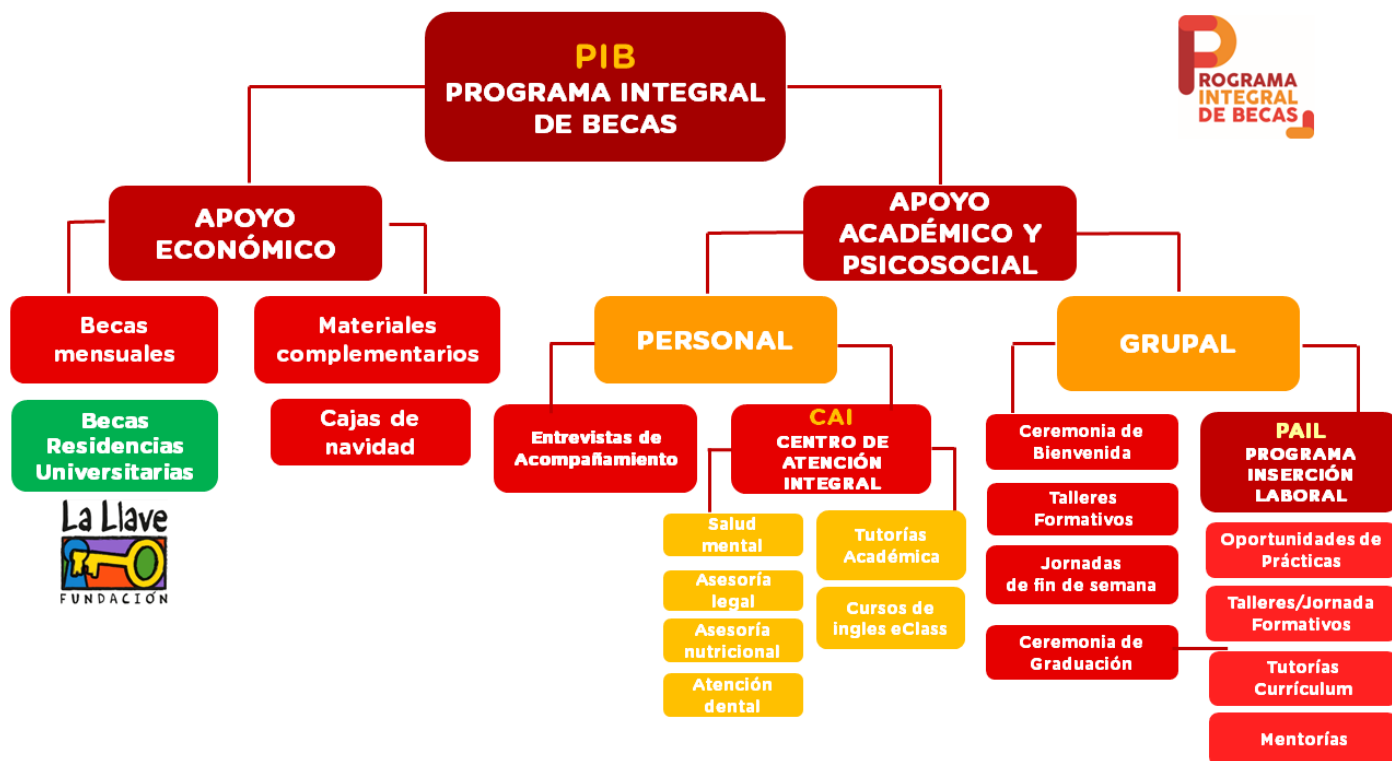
PIB
PROGRAMA INTEGRAL DE BECAS

PROGRAMA INTEGRAL DE BECAS

APOYO ECONÓMICO

Becas mensuales

Becas Residencias Universitarias

La Llave
FUNDACIÓN

Materiales complementarios

Cajas de navidad

APOYO ACADÉMICO Y PSICOSOCIAL

PERSONAL

Entrevistas de Acompañamiento

CAI
CENTRO DE ATENCIÓN INTEGRAL

Salud mental

Asesoría legal

Asesoría nutricional

Atención dental

Tutorías Académica

Cursos de ingles eClass

GRUPAL

Ceremonia de Bienvenida

Talleres Formativos

Jornadas de fin de semana

Ceremonia de Graduación

PAIL
PROGRAMA INSERCIÓN LABORAL

Oportunidades de Prácticas

Talleres/Jornada Formativos

Tutorías Currículum

Mentorías